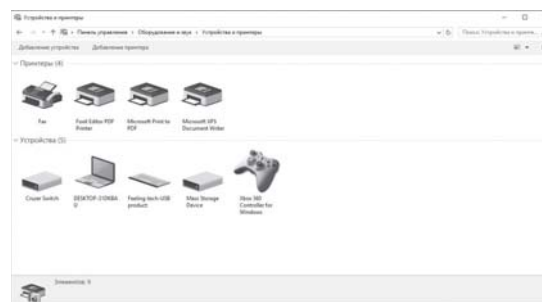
Устройства и принтеры

Панель управления › Оборудование и звук › Устройства и принтеры

Поиск: Устройства и принте...

Добавление устройства   Добавление принтера

Принтеры (4)

Fax

Foxit Reader PDF Printer

Microsoft Print to PDF

Microsoft XPS Document Writer

Устройства (5)

Cruzer Switch

DESKTOP-21OK8A U

Feeling-tech USB product

Mass Storage Device

Xbox 360 Controller for Windows

Элементов: 9